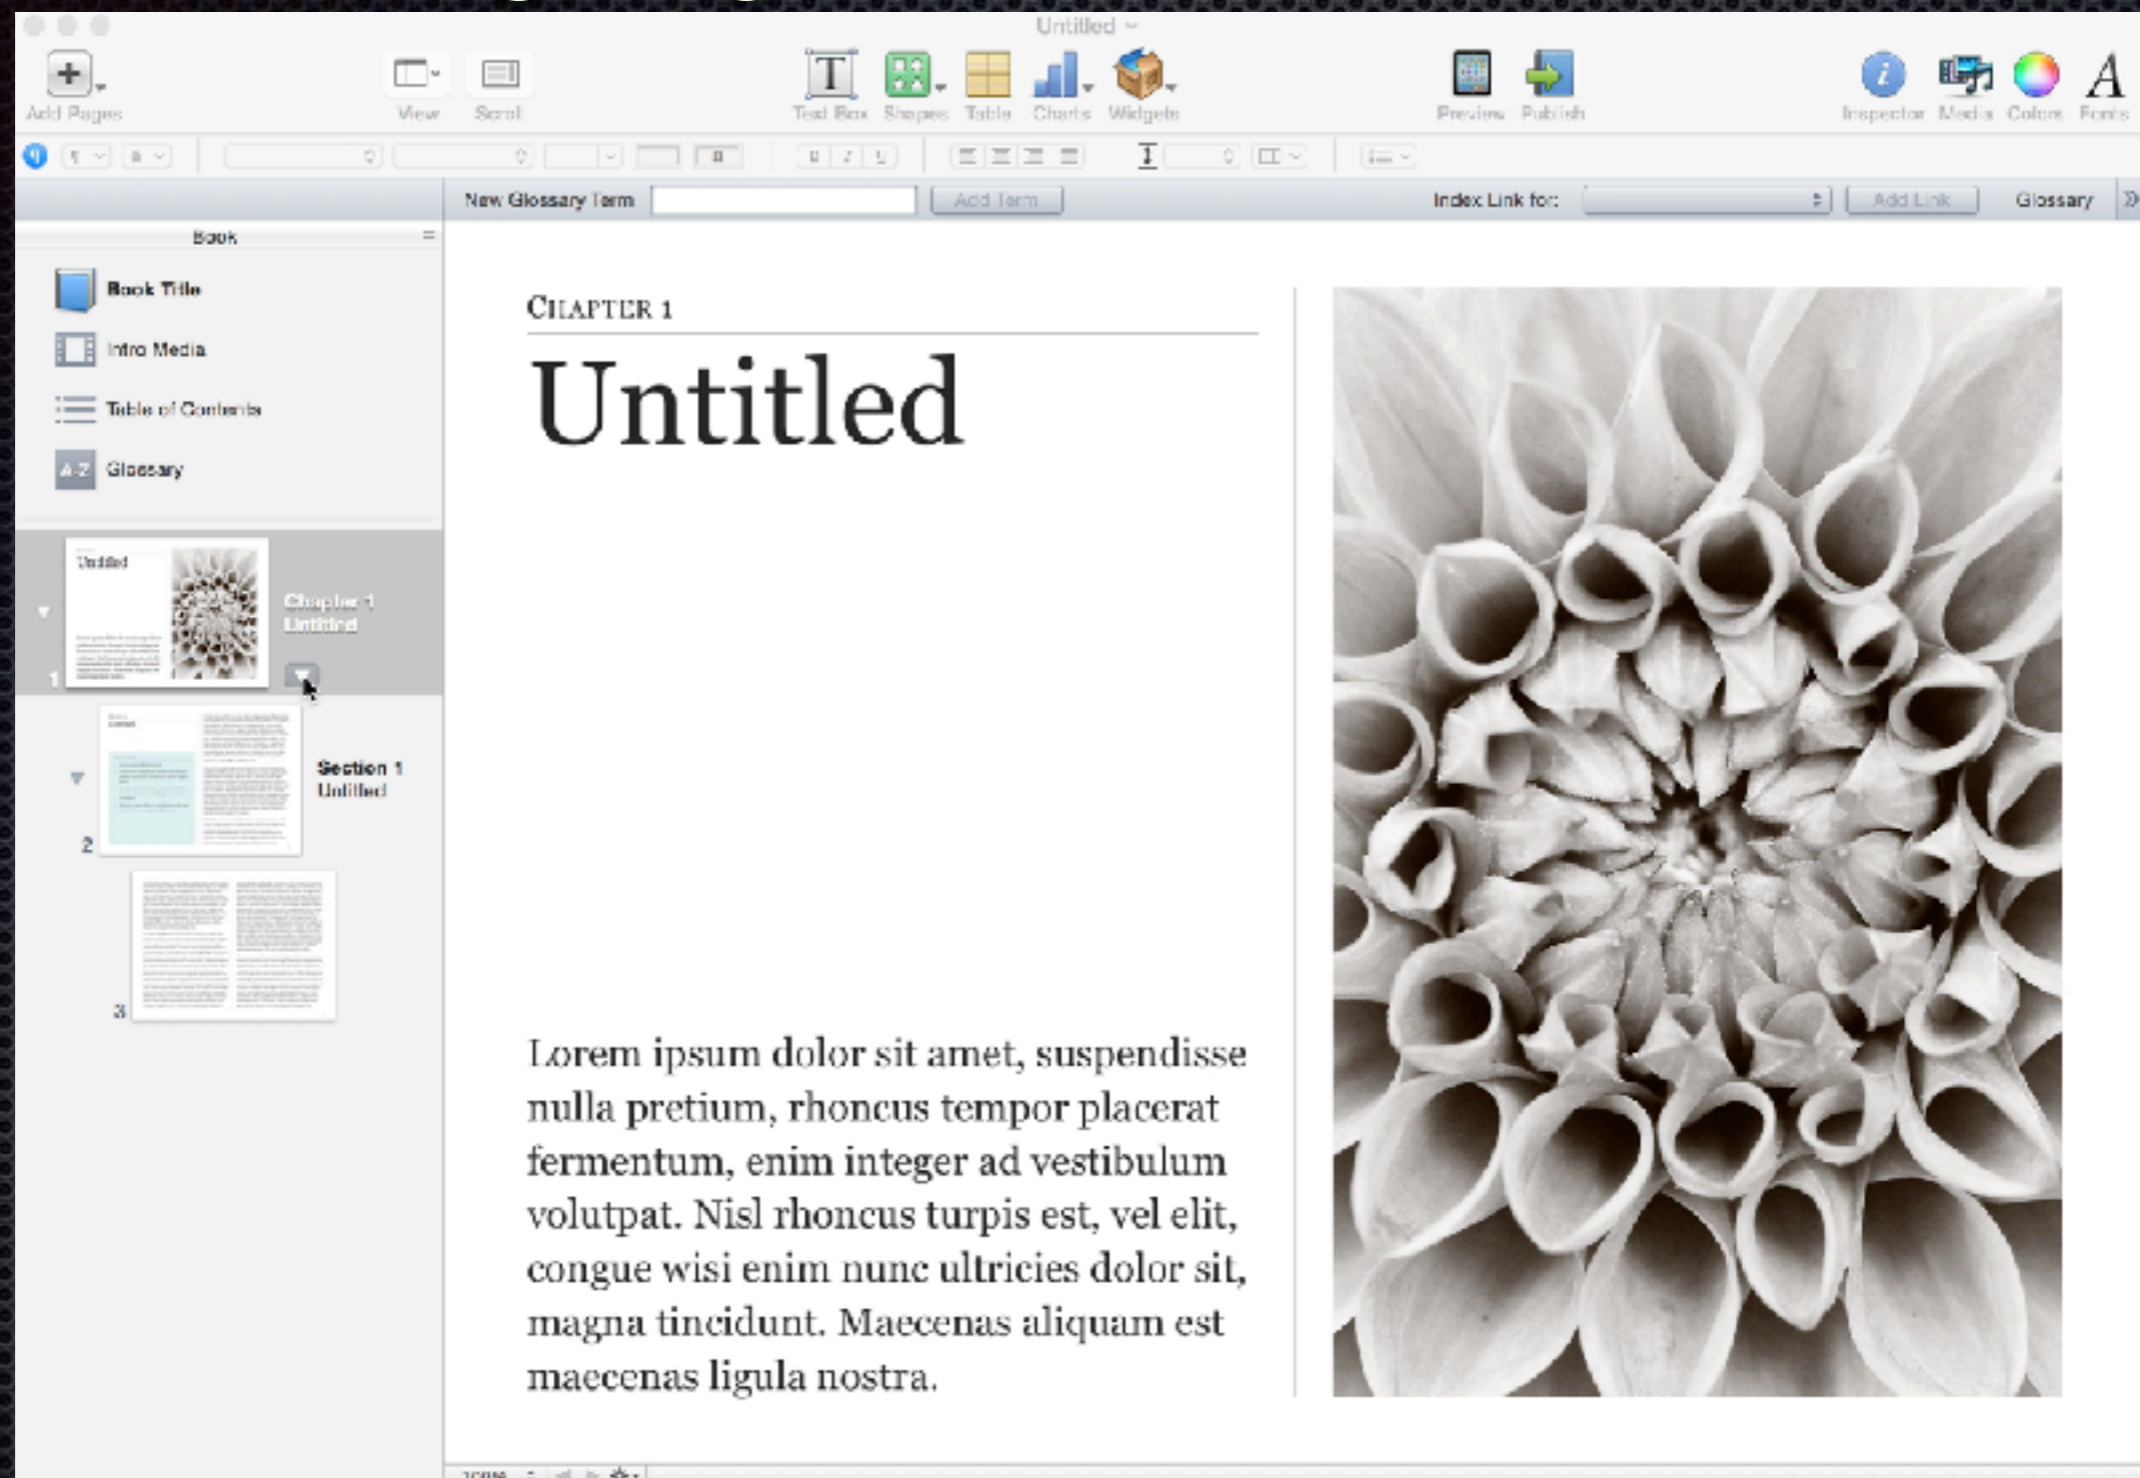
Untitled

Add Pages View Scroll Text Box Shapes Table Charts Widgets Preview Publish Inspector Media Colors Fonts

New Glossary Term Add Term Index Link for: Add Link Glossary

Book

Book Title

Intro Media

Table of Contents

Glossary

Untitled

1 Chapter 1 Untitled

2 Section 1 Untitled

3

CHAPTER 1

Untitled

Lorem ipsum dolor sit amet, suspendisse nulla pretium, rhoncus tempor placerat fermentum, enim integer ad vestibulum volutpat. Nisl rhoncus turpis est, vel elit, congue wisi enim nunc ultricies dolor sit, magna tincidunt. Maecenas aliquam est maecenas ligula nostra.